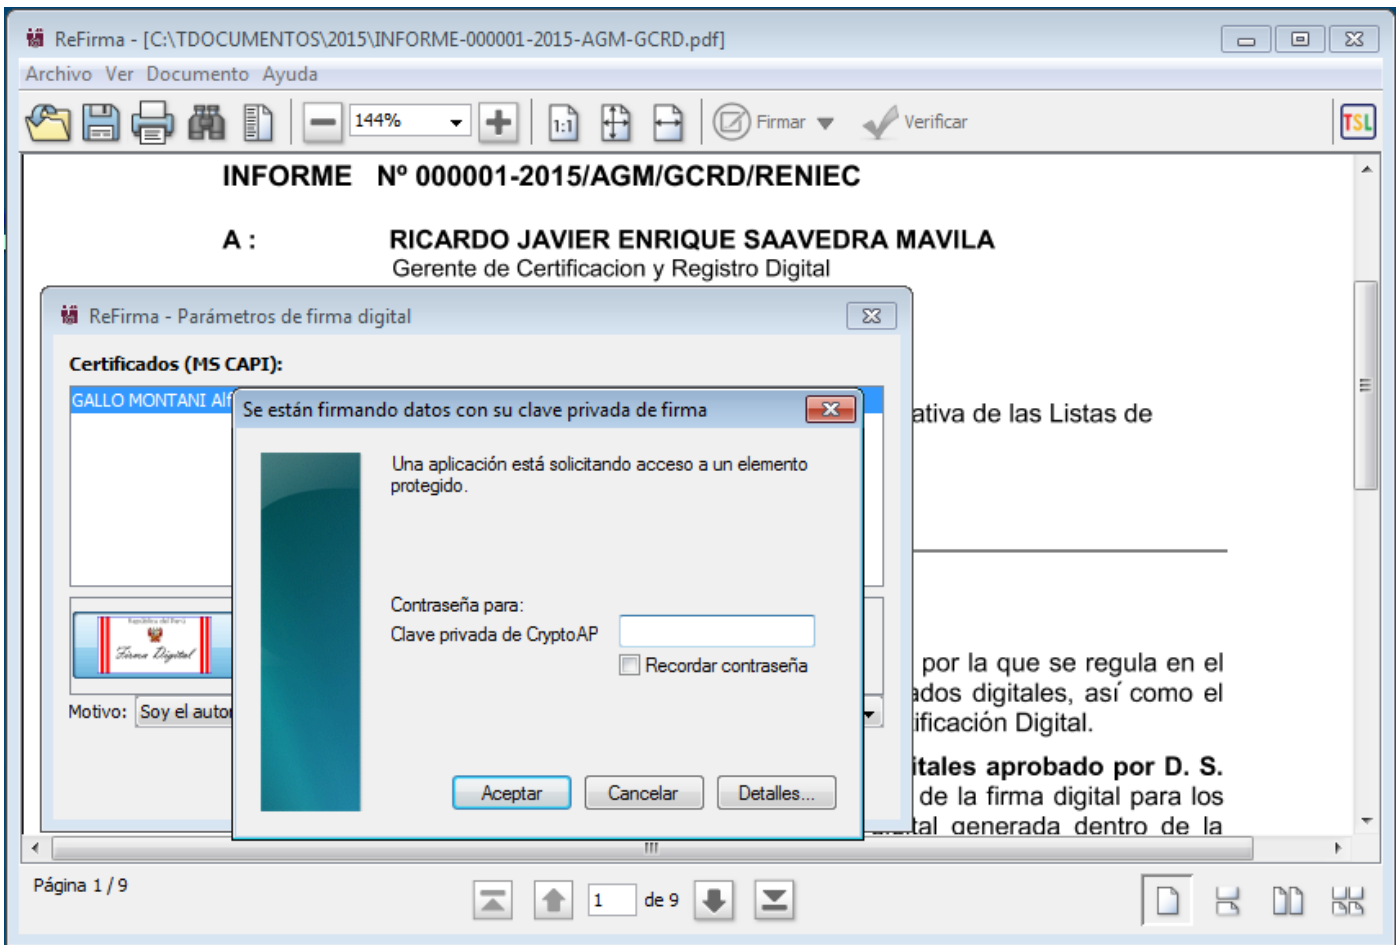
ReFirma - [C:\TDOCUMENTOS\2015\INFORME-000001-2015-AGM-GCRD.pdf]

Archivo Ver Documento Ayuda

144%

Firmar Verificar

TSL

INFORME Nº 000001-2015/AGM/GCRD/RENIEC

A : RICARDO JAVIER ENRIQUE SAAVEDRA MAVILA
Gerente de Certificacion y Registro Digital

ReFirma - Parámetros de firma digital

Certificados (MS CAPI):

GALLO MONTANI Alf

República del Perú
Firma Digital

Motivo: Soy el autor

Se están firmando datos con su clave privada de firma

Una aplicación está solicitando acceso a un elemento protegido.

Contraseña para:
Clave privada de CryptoAP

Recordar contraseña

Aceptar Cancelar Detalles...

ativa de las Listas de

por la que se regula en el
ados digitales, así como el
ificación Digital.

itales aprobado por D. S.
de la firma digital para los
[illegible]tal generada dentro de la

Página 1 / 9

1 de 9